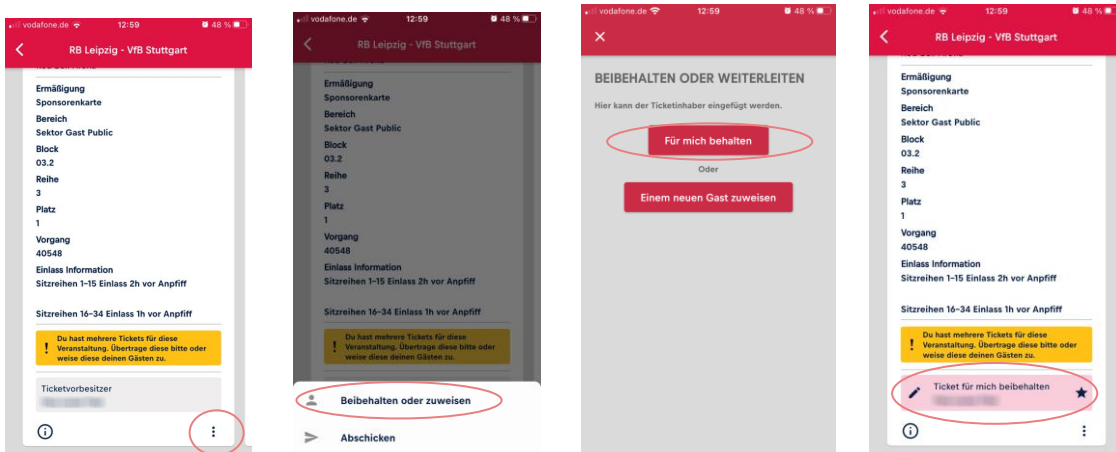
vodafone.de 12:59 48 %

RB Leipzig - VfB Stuttgart

Ermäßigung
Sponsorenkarte
Bereich
Sektor Gast Public
Block
03.2
Reihe
3
Platz
1
Vorgang
40548
Einlass Information
Sitzreihen 1-15 Einlass 2h vor Anpfiff

Sitzreihen 16-34 Einlass 1h vor Anpfiff

! Du hast mehrere Tickets für diese Veranstaltung. Übertrage diese bitte oder weise diese deinen Gästen zu.

Ticketvorbesitzer
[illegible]

vodafone.de 12:59 48 %

RB Leipzig - VfB Stuttgart

Ermäßigung
Sponsorenkarte
Bereich
Sektor Gast Public
Block
03.2
Reihe
3
Platz
1
Vorgang
40548
Einlass Information
Sitzreihen 1-15 Einlass 2h vor Anpfiff

Sitzreihen 16-34 Einlass 1h vor Anpfiff

! Du hast mehrere Tickets für diese Veranstaltung. Übertrage diese bitte oder weise diese deinen Gästen zu.

Beibehalten oder zuweisen
Abschicken

vodafone.de 12:59 48 %

BEIBEHALTEN ODER WEITERLEITEN

Hier kann der Ticketinhaber eingefügt werden.

Für mich behalten

Oder

Einem neuen Gast zuweisen

vodafone.de 12:59 48 %

RB Leipzig - VfB Stuttgart

Ermäßigung
Sponsorenkarte
Bereich
Sektor Gast Public
Block
03.2
Reihe
3
Platz
1
Vorgang
40548
Einlass Information
Sitzreihen 1-15 Einlass 2h vor Anpfiff

Sitzreihen 16-34 Einlass 1h vor Anpfiff

! Du hast mehrere Tickets für diese Veranstaltung. Übertrage diese bitte oder weise diese deinen Gästen zu.

Ticket für mich beibehalten
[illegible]